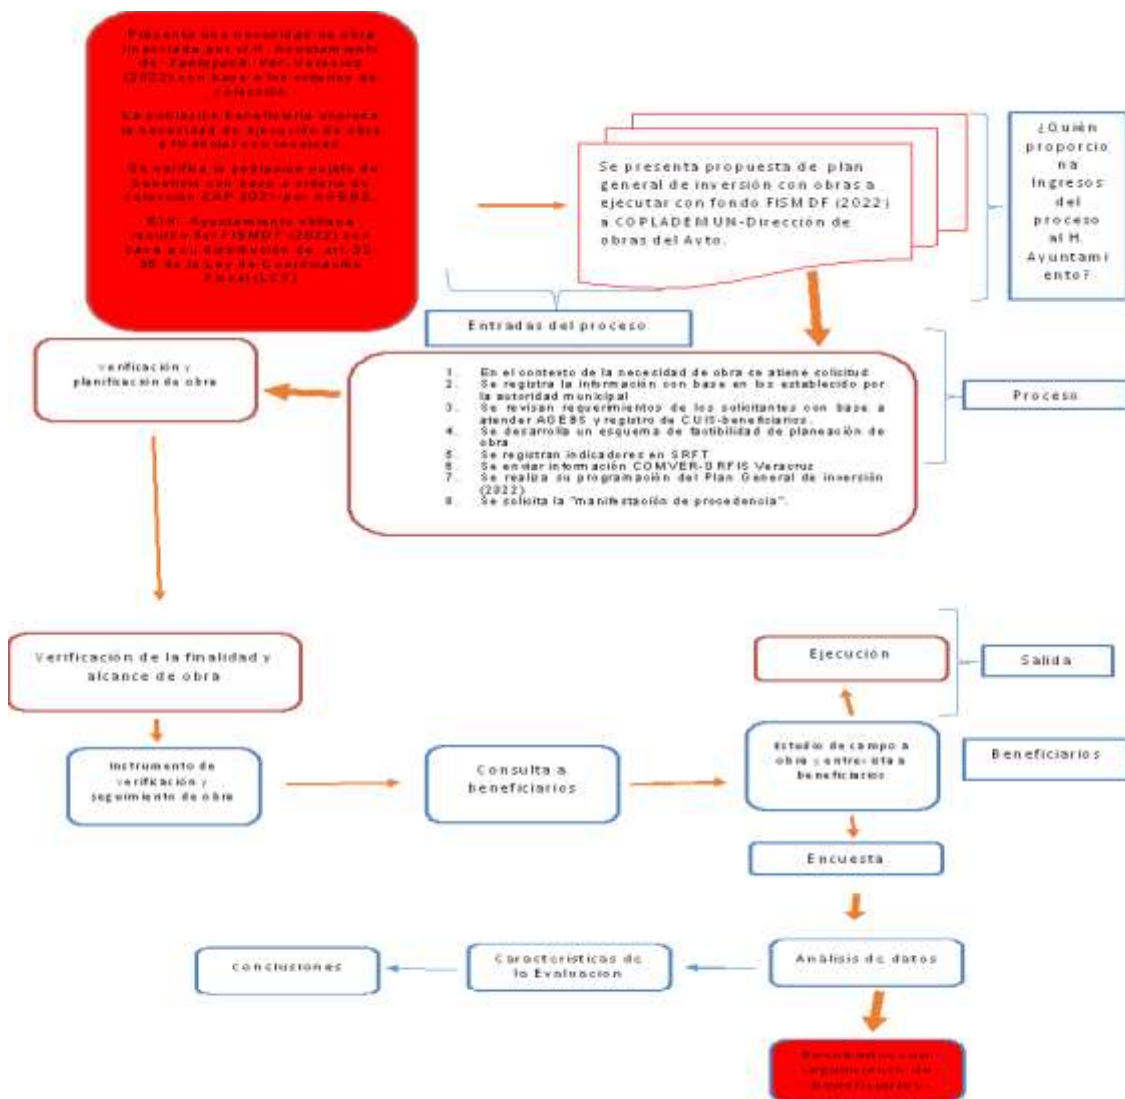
Presenta una necesidad de obra financiada por el H. Ayuntamiento de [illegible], Ver. Veracruz (2022) con base a los criterios de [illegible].

La población beneficiaria expresa la necesidad de ejecución de obra a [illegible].

Se verifica la población sujeta de beneficio con base a criterio de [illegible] ZAP 2021 por AGEBS.

H. H. Ayuntamiento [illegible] recurso del FISMDF (2022) con base a su distribución de art. 33-35 de la Ley de Coordinación Fiscal (LCF).

Se presenta propuesta de plan general de inversión con obras a ejecutar con fondo FISM DF (2022) a COPLADEMUN-Dirección de obras del Ayto.

¿Quién proporciona Ingresos del proceso al H. Ayuntamiento?

Entradas del proceso

Verificación y planificación de obra

1. En el contexto de la necesidad de obra se atiene solicitud
2. Se registra la información con base en lo establecido por la autoridad municipal
3. Se revisan requerimientos de los solicitantes con base a atender AGEBS y registro de CUIS-beneficiarios.
4. Se desarrolla un esquema de factibilidad de planeación de obra
5. Se registran indicadores en SRFT
6. Se enviar información COMVER-SRFIS Veracruz
7. Se realiza su programación del Plan General de inversión (2022)
8. Se solicita la "manifestación de procedencia".

Proceso

Verificación de la finalidad y alcance de obra

Ejecución

Salida

Instrumento de verificación y seguimiento de obra

Consulta a beneficiarios

Estudio de campo a obra y entrevista a beneficiarios

Beneficiarios

Encuesta

Conclusiones

Características de la Evaluación

Análisis de datos

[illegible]